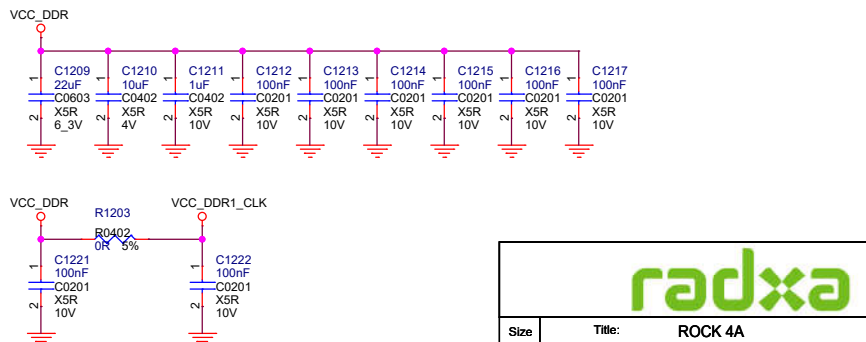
VCC_DDR

1
C1209
22uF
C0603
X5R
6_3V
2

1
C1210
10uF
C0402
X5R
4V
2

1
C1211
1uF
C0402
X5R
10V
2

1
C1212
100nF
C0201
X5R
10V
2

1
C1213
100nF
C0201
X5R
10V
2

1
C1214
100nF
C0201
X5R
10V
2

1
C1215
100nF
C0201
X5R
10V
2

1
C1216
100nF
C0201
X5R
10V
2

1
C1217
100nF
C0201
X5R
10V
2

VCC_DDR
R1203
R0402
0R 5%
VCC_DDR1_CLK

1
C1221
100nF
C0201
X5R
10V
2

1
C1222
100nF
C0201
X5R
10V
2

radxa

Size
Title:
ROCK 4A